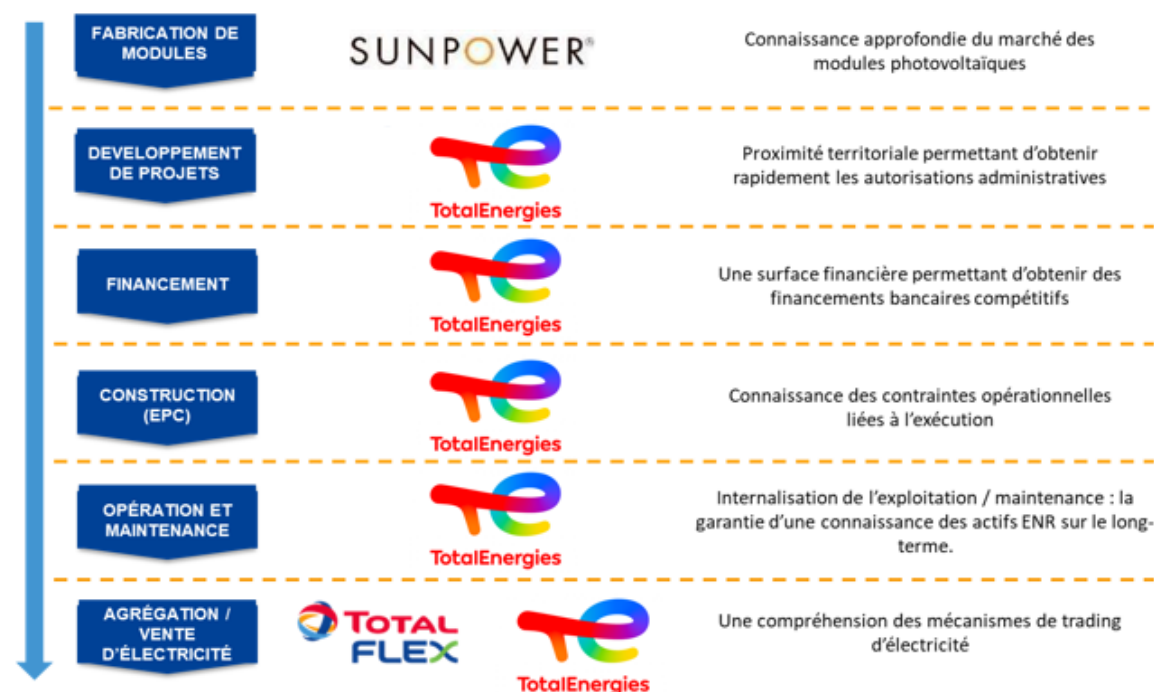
FABRICATION DE MODULES

SUNPOWER®

Connaissance approfondie du marché des modules photovoltaïques

DEVELOPPEMENT DE PROJETS

TotalEnergies

Proximité territoriale permettant d'obtenir rapidement les autorisations administratives

FINANCEMENT

TotalEnergies

Une surface financière permettant d'obtenir des financements bancaires compétitifs

CONSTRUCTION (EPC)

TotalEnergies

Connaissance des contraintes opérationnelles liées à l'exécution

OPÉRATION ET MAINTENANCE

TotalEnergies

Internalisation de l'exploitation / maintenance : la garantie d'une connaissance des actifs ENR sur le long-terme.

AGRÉGATION / VENTE D'ÉLECTRICITÉ

TOTAL FLEX

TotalEnergies

Une compréhension des mécanismes de trading d'électricité